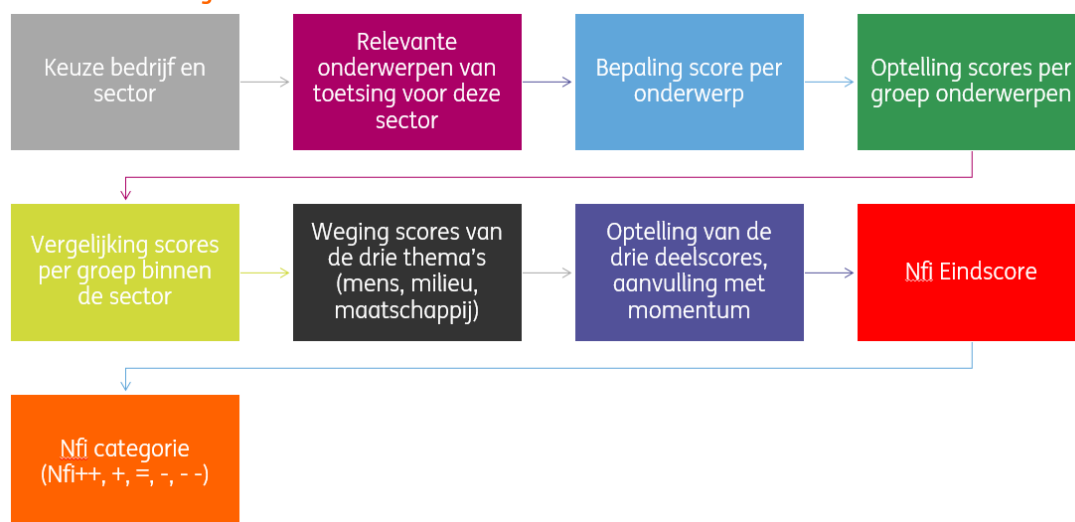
Keuze bedrijf en sector

Relevante onderwerpen van toetsing voor deze sector

Bepaling score per onderwerp

Optelling scores per groep onderwerpen

Vergelijking scores per groep binnen de sector

Weging scores van de drie thema's (mens, milieu, maatschappij)

Optelling van de drie deelscores, aanvulling met momentum

Nfi Eindscore

Nfi categorie (Nfi++, +, =, -, - -)